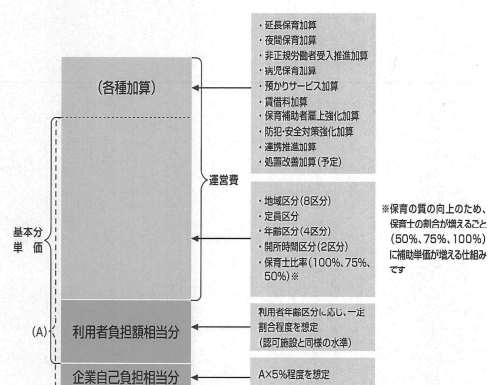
(各種加算)

・延長保育加算
・夜間保育加算
・非正規労働者受入推進加算
・病児保育加算
・預かりサービス加算
・賃借料加算
・保育補助者雇上強化加算
・防犯・安全対策強化加算
・連携推進加算
・処遇改善加算(予定)

運営費

基本分単価

・地域区分(8区分)
・定員区分
・年齢区分(4区分)
・開所時間区分(2区分)
・保育士比率(100%、75%、50%)※

※保育の質の向上のため、保育士の割合が増えるごと(50%、75%、100%)に補助単価が増える仕組みです

(A)

利用者負担額相当分

利用者年齢区分に応じ、一定割合程度を想定
(認可施設と同様の水準)

企業自己負担相当分

A×5%程度を想定